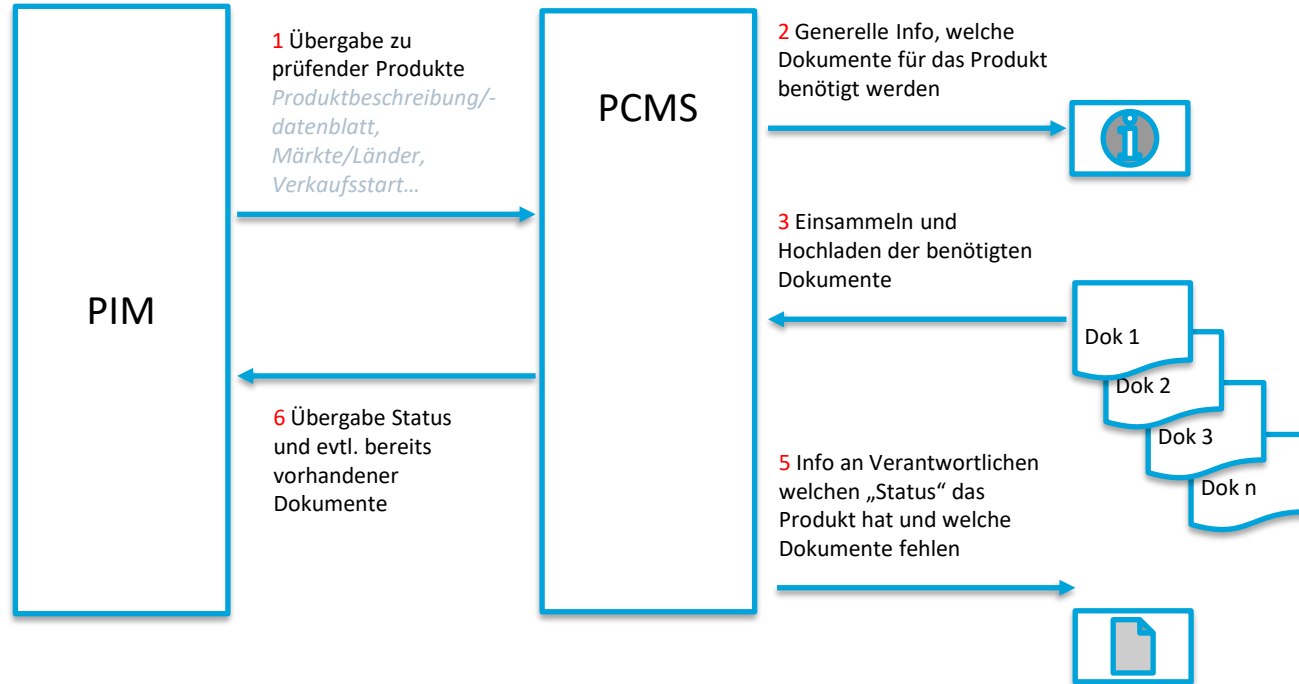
PIM

1 Übergabe zu prüfender Produkte
Produktbeschreibung/-datenblatt, Märkte/Länder, Verkaufsstart…

PCMS

2 Generelle Info, welche Dokumente für das Produkt benötigt werden

3 Einsammeln und Hochladen der benötigten Dokumente

Dok 1
Dok 2
Dok 3
Dok n

6 Übergabe Status und evtl. bereits vorhandener Dokumente

5 Info an Verantwortlichen welchen „Status“ das Produkt hat und welche Dokumente fehlen